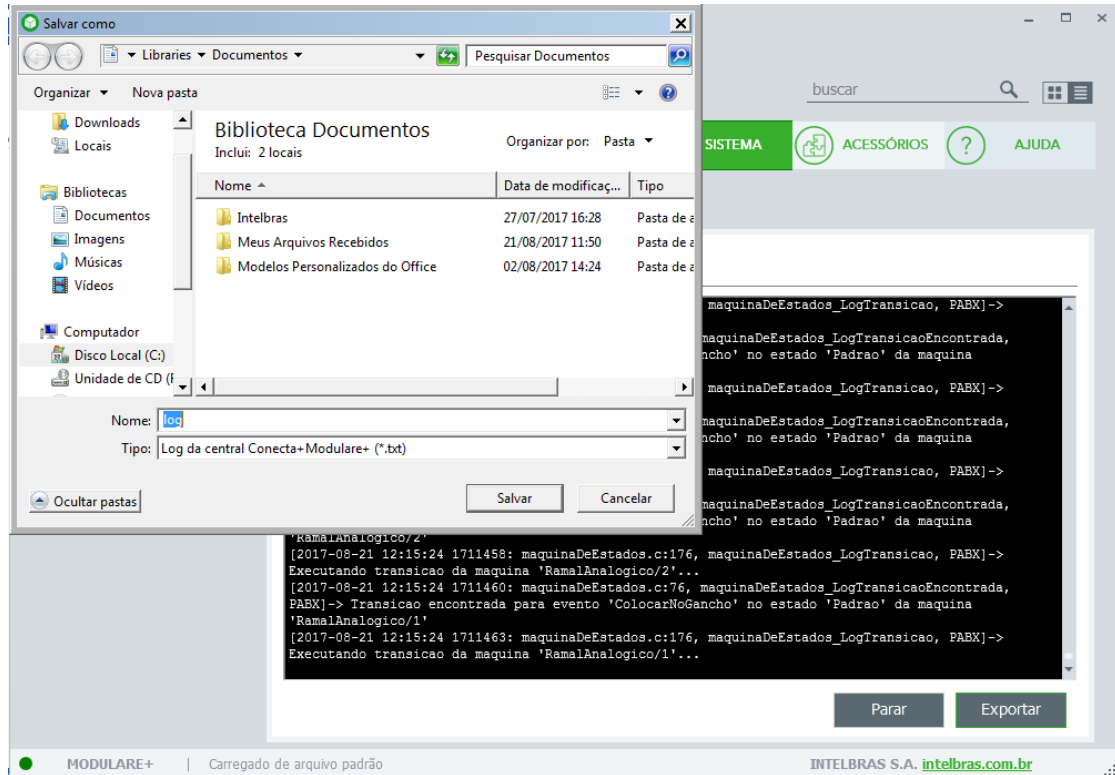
Salvar como

Libraries ▸ Documentos ▸

Pesquisar Documentos

Organizar ▾ Nova pasta

Downloads
Locais

Bibliotecas
Documentos
Imagens
Músicas
Vídeos

Computador
Disco Local (C:)
Unidade de CD (F

Biblioteca Documentos
Inclui: 2 locais

Organizar por: Pasta ▾

| Nome | Data de modificaç... | Tipo |
|---|---|---|
| Intelbras | 27/07/2017 16:28 | Pasta de a |
| Meus Arquivos Recebidos | 21/08/2017 11:50 | Pasta de a |
| Modelos Personalizados do Office | 02/08/2017 14:24 | Pasta de a |

Nome: log
Tipo: Log da central Conecta+Modulare+ (*.txt)

Ocultar pastas

Salvar Cancelar

buscar

SISTEMA ACESSÓRIOS AJUDA

maquinaDeEstados_LogTransicao, PABX]->
maquinaDeEstados_LogTransicaoEncontrada,
ncho' no estado 'Padrao' da maquina
maquinaDeEstados_LogTransicao, PABX]->
maquinaDeEstados_LogTransicaoEncontrada,
ncho' no estado 'Padrao' da maquina
maquinaDeEstados_LogTransicao, PABX]->
maquinaDeEstados_LogTransicaoEncontrada,
ncho' no estado 'Padrao' da maquina
'RamalAnalogico/2'
[2017-08-21 12:15:24 1711458: maquinaDeEstados.c:176, maquinaDeEstados_LogTransicao, PABX]->
Executando transicao da maquina 'RamalAnalogico/2'...
[2017-08-21 12:15:24 1711460: maquinaDeEstados.c:76, maquinaDeEstados_LogTransicaoEncontrada,
PABX]-> Transicao encontrada para evento 'ColocarNoGancho' no estado 'Padrao' da maquina
'RamalAnalogico/1'
[2017-08-21 12:15:24 1711463: maquinaDeEstados.c:176, maquinaDeEstados_LogTransicao, PABX]->
Executando transicao da maquina 'RamalAnalogico/1'...

Parar Exportar

MODULARE+ | Carregado de arquivo padrão

INTELBRAS S.A. intelbras.com.br